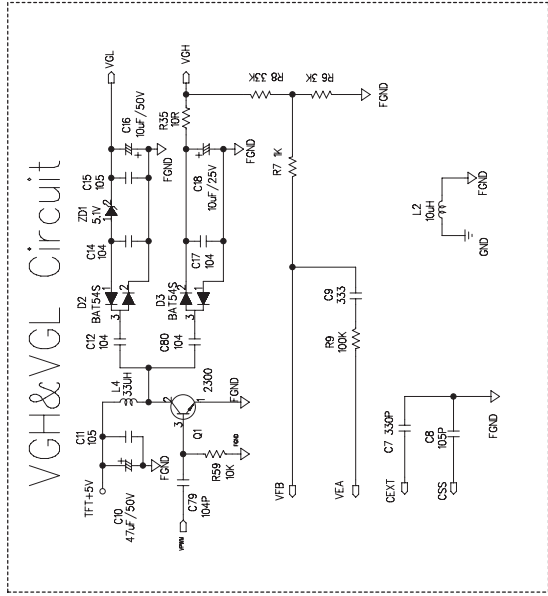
VGH&VGL Circuit

VGL
VGH
R8 33K
R6 3K
FGND
C16 10uF/50V
R35 10R
FGND
FGND
C15 105
C18 10uF/25V
R7 1K
ZD1 5.1V
C14 104
C17 104
L2 10uH
FGND
GND
D2 BAT54S
D3 BAT54S
C9 333
C12 104
C80 104
R9 100K
L4 33UH
2300
C11 105
FGND
Q1
FGND
TFT+5V
FGND
R59 10K
C7 330P
C8 105P
FGND
C10 47uF/50V
C79 104P
VFB
VEA
CEXT
CSS